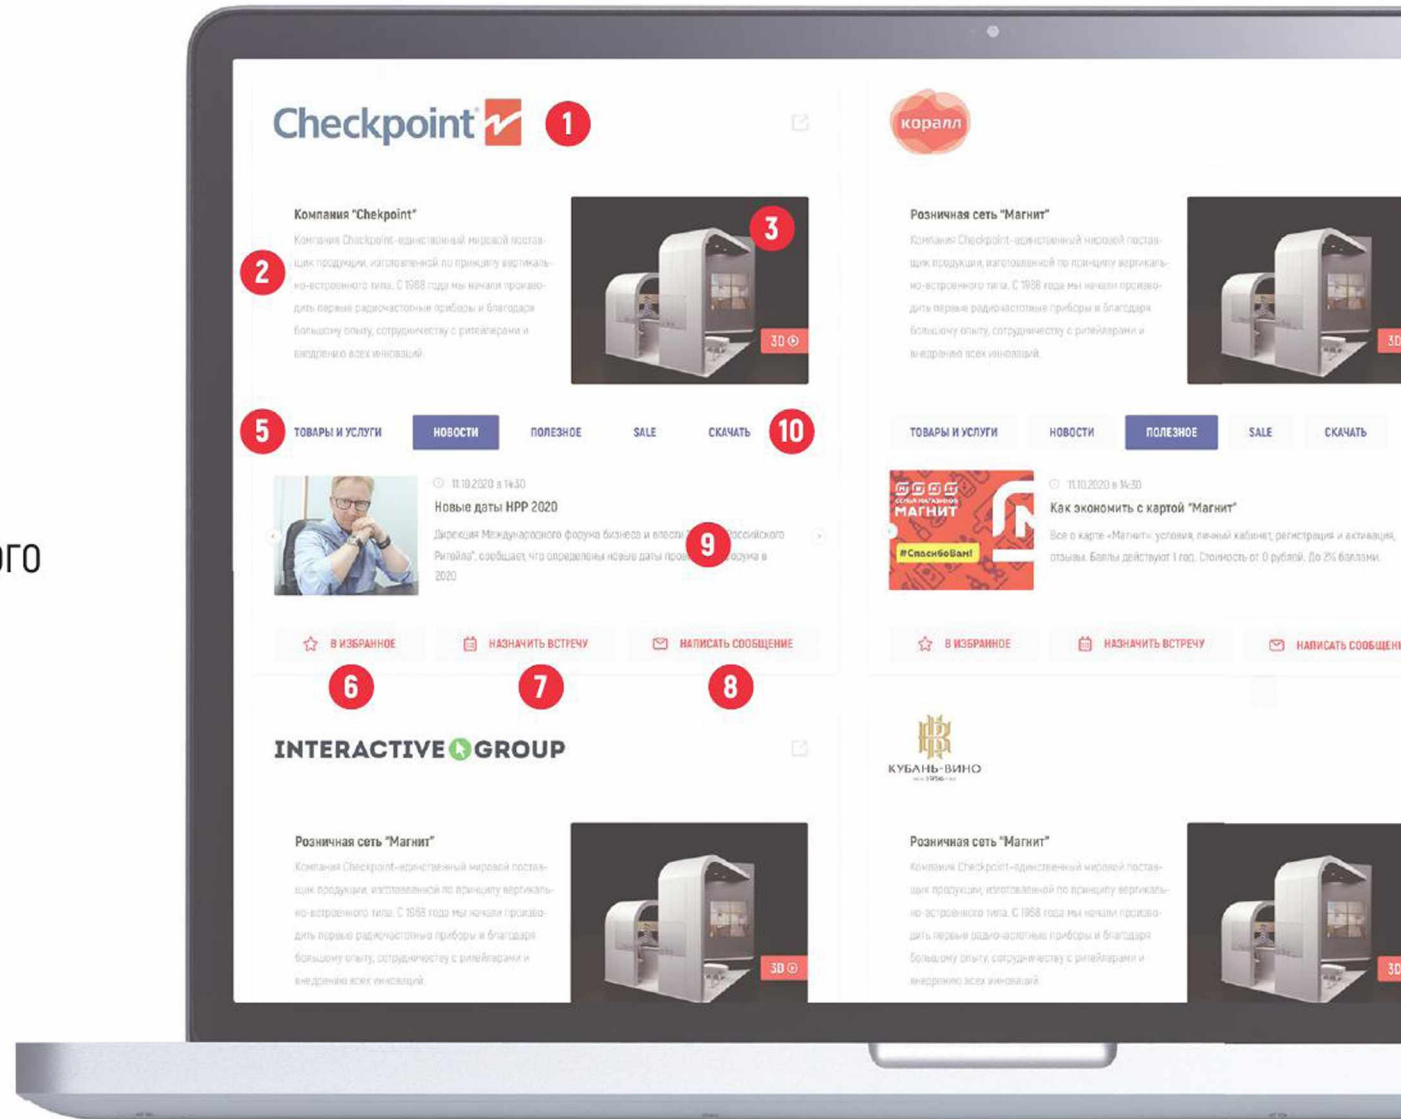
ого

Checkpoint 1

Компания "Chekpoint"
Компания Checkpoint-единственный мировой поставщик продукции, изготовленной по принципу вертикально-встроенного типа. С 1968 года мы начали производить первые радиочастотные приборы и благодаря большому опыту, сотрудничеству с ритейлерами и внедрению всех инноваций

2

3

3D

5 ТОВАРЫ И УСЛУГИ | НОВОСТИ | ПОЛЕЗНОЕ | SALE | СКАЧАТЬ 10

11.10.2020 в 14:30
Новые даты НРР 2020
Дирекция Международного форума бизнеса и власти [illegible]российского Ритейла", сообщает, что определены новые даты прове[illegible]форума в 2020

9

В ИЗБРАННОЕ | НАЗНАЧИТЬ ВСТРЕЧУ | НАПИСАТЬ СООБЩЕНИЕ

6 7 8

коралл

Розничная сеть "Магнит"
Компания Checkpoint-единственный мировой поставщик продукции, изготовленной по принципу вертикально-встроенного типа. С 1968 года мы начали производить первые радиочастотные приборы и благодаря большому опыту, сотрудничеству с ритейлерами и внедрению всех инноваций

3D

ТОВАРЫ И УСЛУГИ | НОВОСТИ | ПОЛЕЗНОЕ | SALE | СКАЧАТЬ

СЕМЬЯ МАГАЗИНОВ МАГНИТ
#СпасибоВам!

11.10.2020 в 14:30
Как экономить с картой "Магнит"
Все о карте «Магнит»: условия, личный кабинет, регистрация и активация, отзывы. Баллы действуют 1 год. Стоимость от 0 рублей. До 2% баллами.

В ИЗБРАННОЕ | НАЗНАЧИТЬ ВСТРЕЧУ | НАПИСАТЬ СООБЩЕН

INTERACTIVE GROUP

Розничная сеть "Магнит"
Компания Checkpoint-единственный мировой поставщик продукции, изготовленной по принципу вертикально-встроенного типа. С 1968 года мы начали производить первые радиочастотные приборы и благодаря большому опыту, сотрудничеству с ритейлерами и внедрению всех инноваций

3D

КУБАНЬ-ВИНО
1956

Розничная сеть "Магнит"
Компания Checkpoint-единственный мировой поставщик продукции, изготовленной по принципу вертикально-встроенного типа. С 1968 года мы начали производить первые радиочастотные приборы и благодаря большому опыту, сотрудничеству с ритейлерами и внедрению всех инноваций

3D